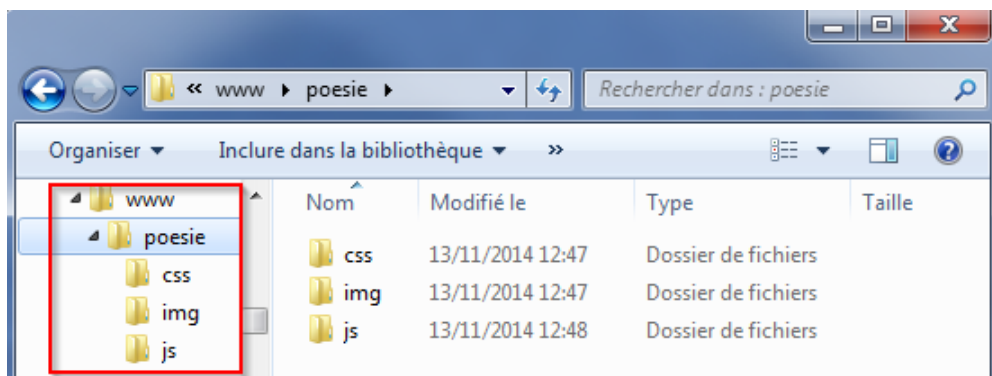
« www ▸ poesie ▸

Rechercher dans : poesie

Organiser ▾ Inclure dans la bibliothèque ▾ »

www
poesie
css
img
js

| Nom | Modifié le | Type | Taille |
|---|---|---|---|
| css | 13/11/2014 12:47 | Dossier de fichiers | |
| img | 13/11/2014 12:47 | Dossier de fichiers | |
| js | 13/11/2014 12:48 | Dossier de fichiers | |